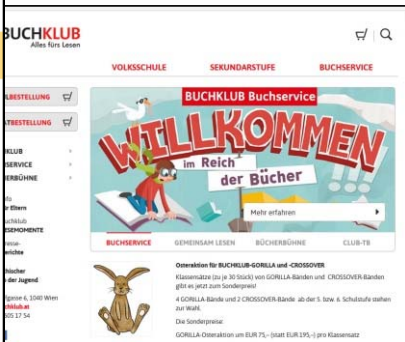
BUCHKLUB
Alles fürs Lesen

VOLKSSCHULE
SEKUNDARSTUFE
BUCHSERVICE

LBESTELLUNG
ATBESTELLUNG

KLUB
SERVICE
ERBÜHNE

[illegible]
r Eltern
uchklub
ESEMOMENTE
resse-
erichte

blischer
der Jugend

rgasse 6, 1040 Wien
chklub.at
505 17 54

BUCHKLUB Buchservice
WILLKOMMEN
im Reich der Bücher

Mehr erfahren

BUCHSERVICE
GEMEINSAM LESEN
BÜCHERBÜHNE
CLUB-TB

Osteraktion für BUCHKLUB-GORILLA und -CROSSOVER

Klassensätze (zu je 30 Stück) von GORILLA-Bänden und CROSSOVER-Bänden gibt es jetzt zum Sonderpreis!

4 GORILLA-Bände und 2 CROSSOVER-Bände ab der 5. bzw. 6. Schulstufe stehen zur Wahl.

Die Sonderpreise:

GORILLA-Osteraktion um EUR 75,– (statt EUR 195,–) pro Klassensatz